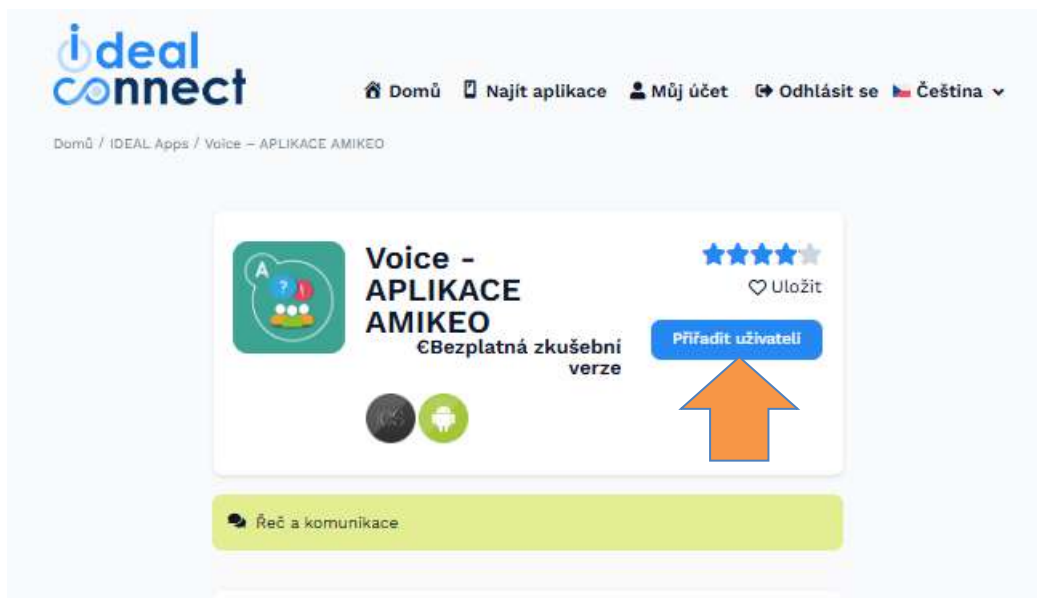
ideal connect

Domů Najít aplikace Můj účet Odhlásit se Čeština

Domů / IDEAL Apps / Voice – APLIKACE AMIKEO

Voice - APLIKACE AMIKEO

€Bezplatná zkušební verze

Uložit

Přiřadit uživateli

Řeč a komunikace